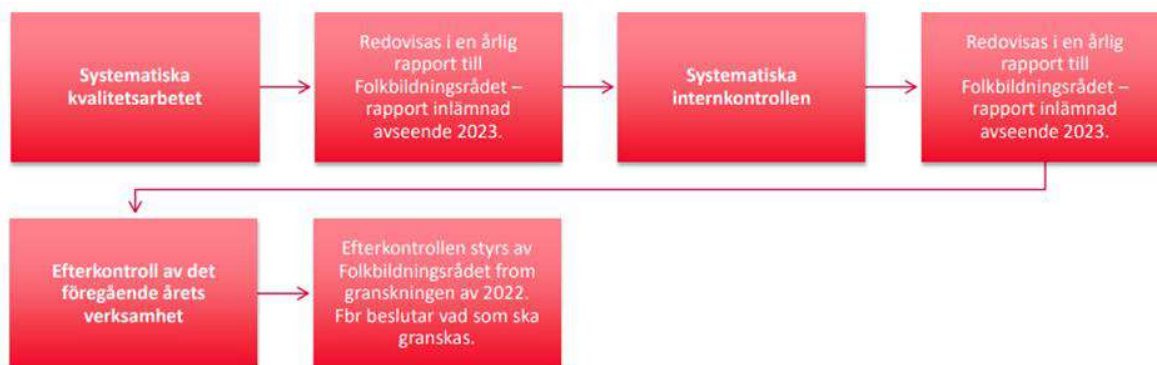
Systematiska kvalitetsarbetet

Redovisas i en årlig rapport till Folkbildningsrådet – rapport inlämnad avseende 2023.

Systematiska internkontrollen

Redovisas i en årlig rapport till Folkbildningsrådet – rapport inlämnad avseende 2023.

Efterkontroll av det föregående årets verksamhet

Efterkontrollen styrs av Folkbildningsrådet from granskningen av 2022. Fbr beslutar vad som ska granskas.